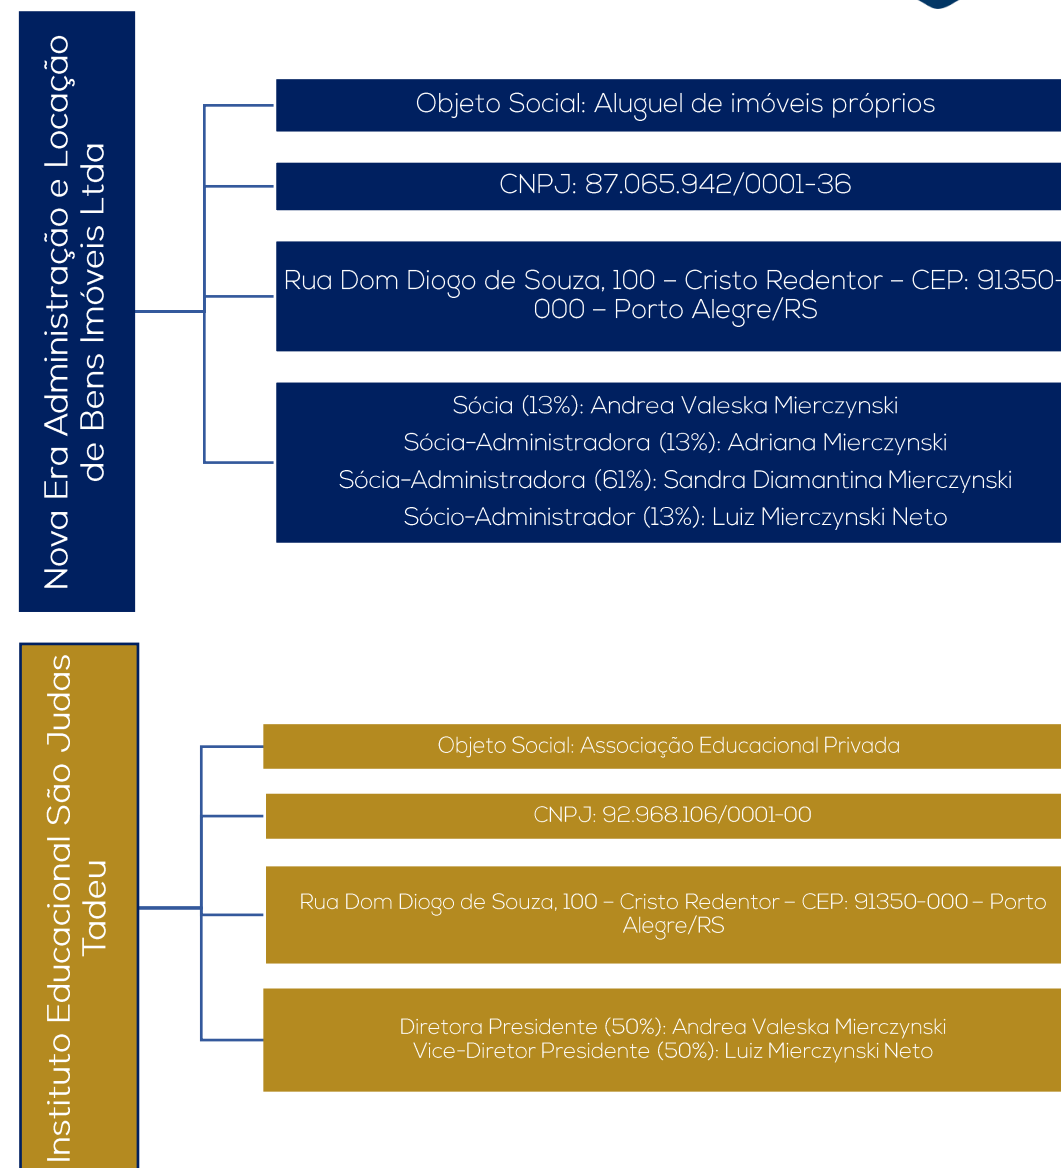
Nova Era Administração e Locação de Bens Imóveis Ltda

Objeto Social: Aluguel de imóveis próprios

CNPJ: 87.065.942/0001-36

Rua Dom Diogo de Souza, 100 – Cristo Redentor – CEP: 91350-000 – Porto Alegre/RS

Sócia (13%): Andrea Valeska Mierczynski
Sócia-Administradora (13%): Adriana Mierczynski
Sócia-Administradora (61%): Sandra Diamantina Mierczynski
Sócio-Administrador (13%): Luiz Mierczynski Neto

Instituto Educacional São Judas Tadeu

Objeto Social: Associação Educacional Privada

CNPJ: 92.968.106/0001-00

Rua Dom Diogo de Souza, 100 – Cristo Redentor – CEP: 91350-000 – Porto Alegre/RS

Diretora Presidente (50%): Andrea Valeska Mierczynski
Vice-Diretor Presidente (50%): Luiz Mierczynski Neto